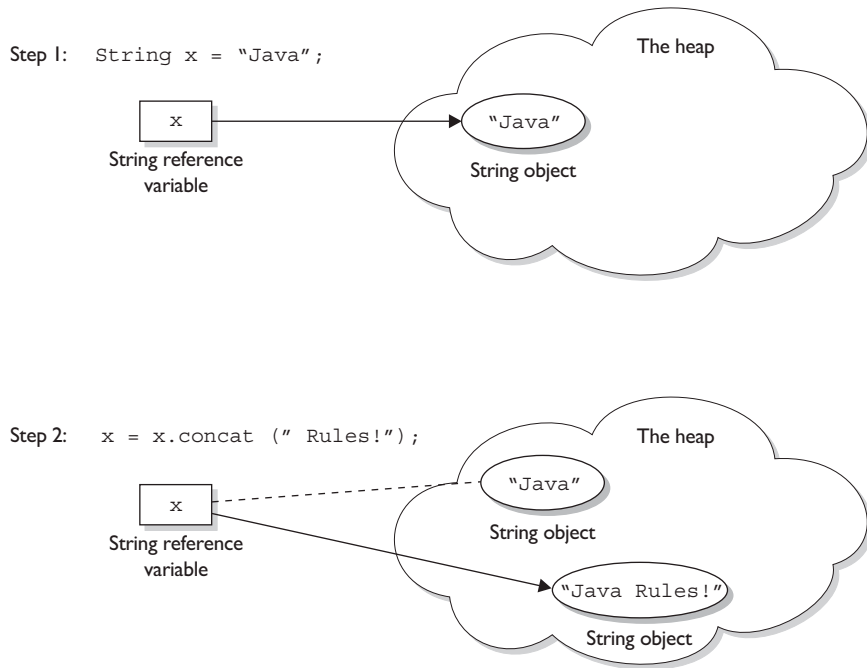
Step 1: String x = "Java";

The heap

x

String reference variable

"Java"

String object

Step 2: x = x.concat (" Rules!");

The heap

x

String reference variable

"Java"

String object

"Java Rules!"

String object